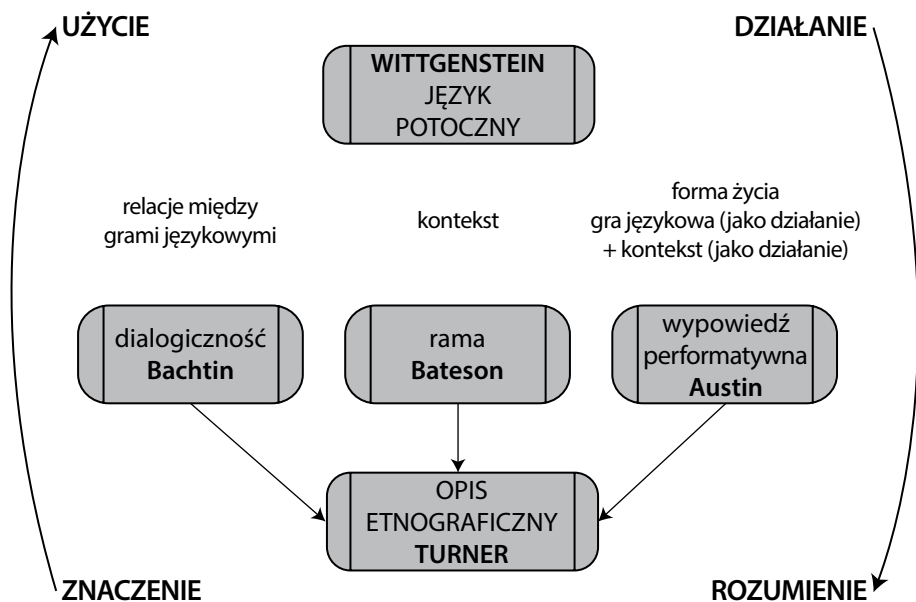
UŻYCIE

DZIAŁANIE

WITTGENSTEIN
JĘZYK
POTOCZNY

relacje między grami językowymi

kontekst

forma życia
gra językowa (jako działanie)
+ kontekst (jako działanie)

dialogiczność
Bachtin

rama
Bateson

wypowiedź
performatywna
Austin

OPIS
ETNOGRAFICZNY
TURNER

ZNACZENIE

ROZUMIENIE